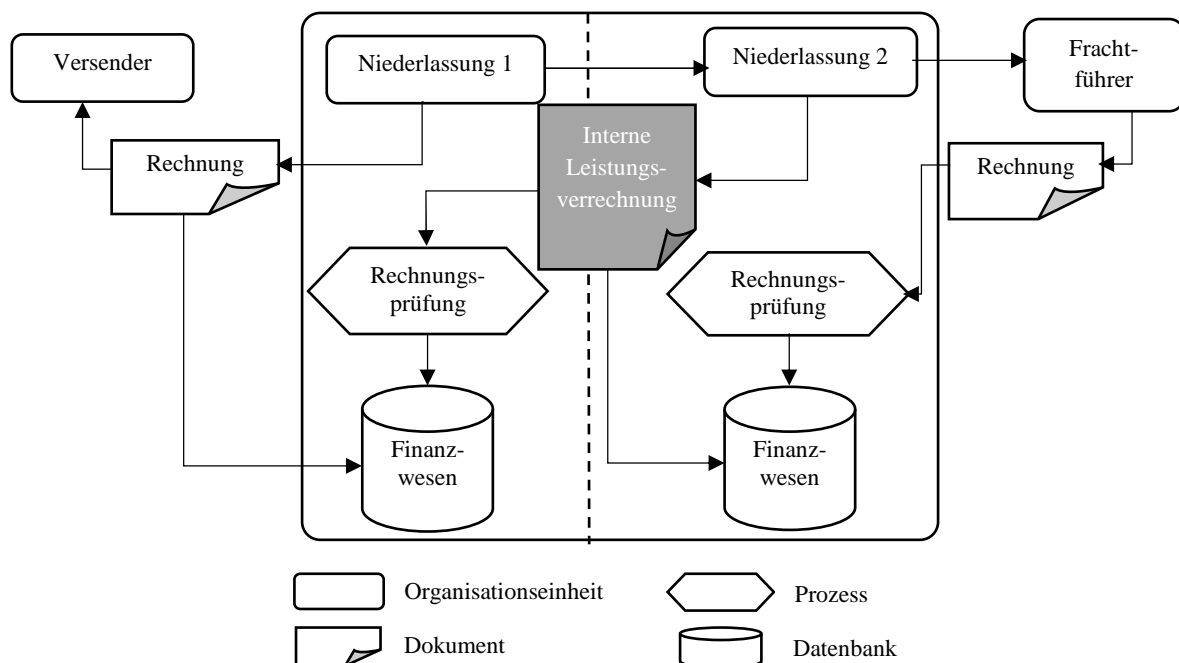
Versender

Niederlassung 1

Niederlassung 2

Frachtführer

Rechnung

Interne Leistungsverrechnung

Rechnung

Rechnungsprüfung

Rechnungsprüfung

Finanzwesen

Finanzwesen

Organisationseinheit

Prozess

Dokument

Datenbank